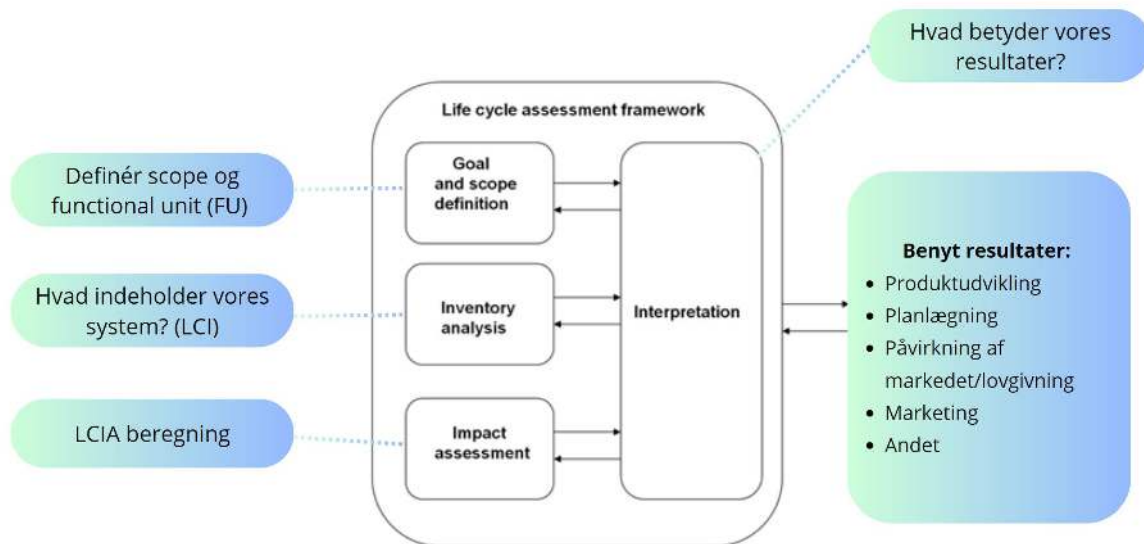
Hvad betyder vores resultater?

Life cycle assessment framework

Definér scope og functional unit (FU)

Goal and scope definition

Hvad indeholder vores system? (LCI)

Inventory analysis

Interpretation

LCIA beregning

Impact assessment

Benyt resultater:
• Produktudvikling
• Planlægning
• Påvirkning af markedet/lovgivning
• Marketing
• Andet